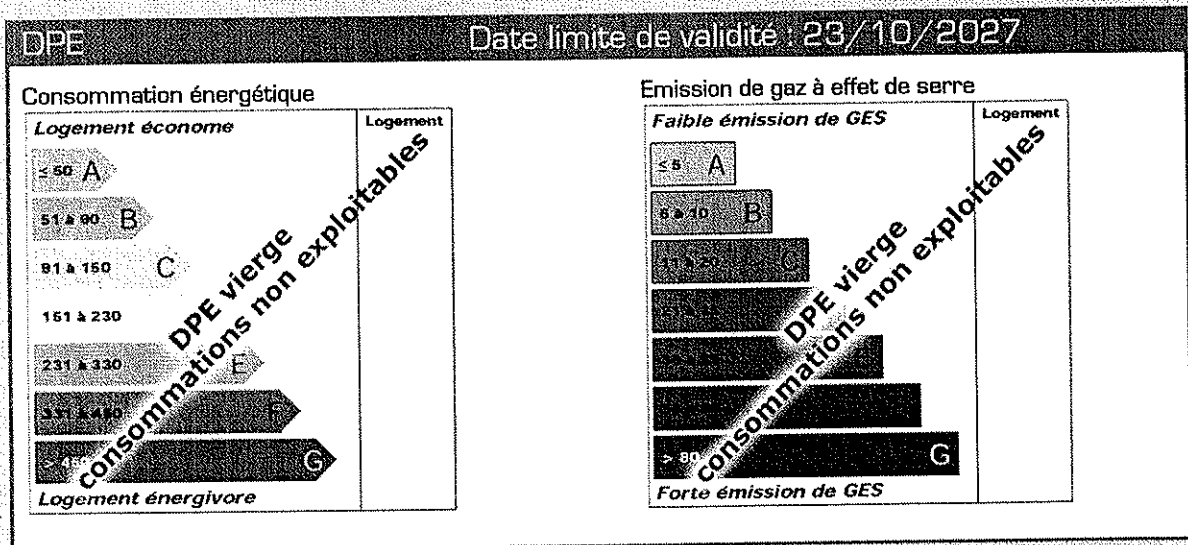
DPE

Date limite de validité : 23/10/2027

Consommation énergétique

| Logement économe | Logement |
|---|---|
| ≤ 50 A | |
| 51 à 90 B | |
| 91 à 150 C | |
| 151 à 230 | |
| 231 à 330 E | |
| 331 à 450 F | |
| > 450 G | |
| Logement énergivore | |

DPE vierge
consommations non exploitables

Emission de gaz à effet de serre

| Faible émission de GES | Logement |
|---|---|
| ≤ 5 A | |
| 6 à 10 B | |
| 11 à 20 C | |
| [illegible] | |
| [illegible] | |
| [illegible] | |
| > 80 G | |
| Forte émission de GES | |

DPE vierge
consommations non exploitables